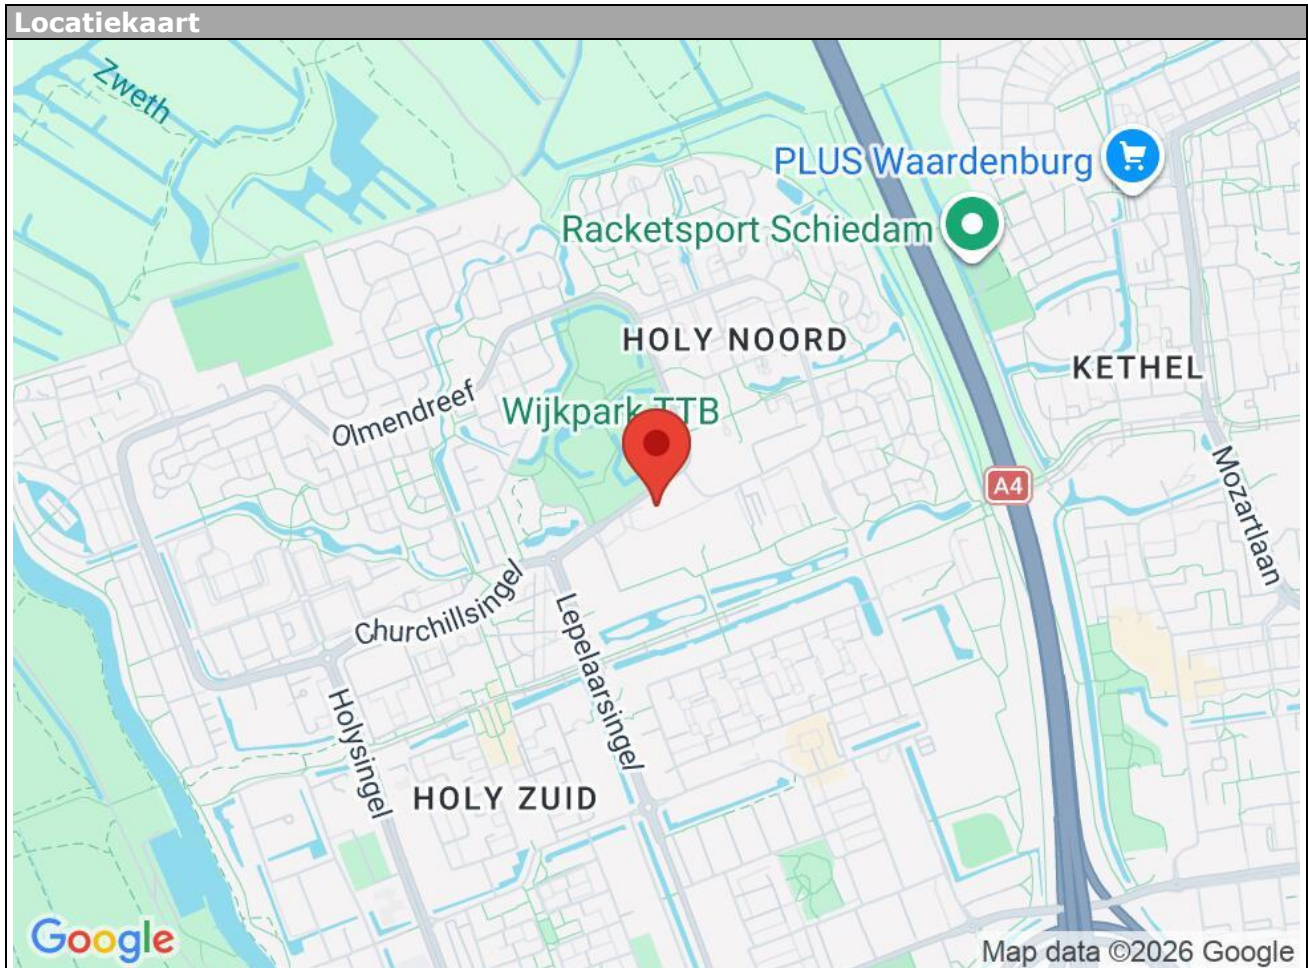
Locatiekaart

Zweth

PLUS Waardenburg

Racketsport Schiedam

HOLY NOORD

KETHEL

Olmendreef

Wijkpark TTB

A4

Mozartlaan

Churchillsingel

Lepelaarsingel

Holysingel

HOLY ZUID

Google

Map data ©2026 Google